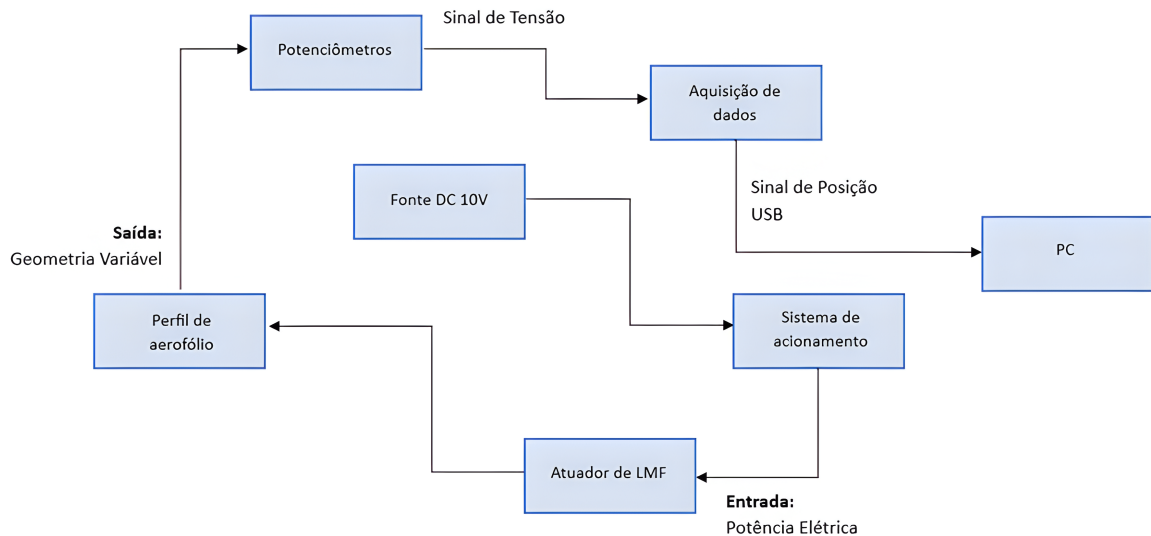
Potenciômetros

Sinal de Tensão

Aquisição de dados

Fonte DC 10V

Sinal de Posição
USB

PC

**Saída:**
Geometria Variável

Perfil de aerofólio

Sistema de acionamento

Atuador de LMF

**Entrada:**
Potência Elétrica